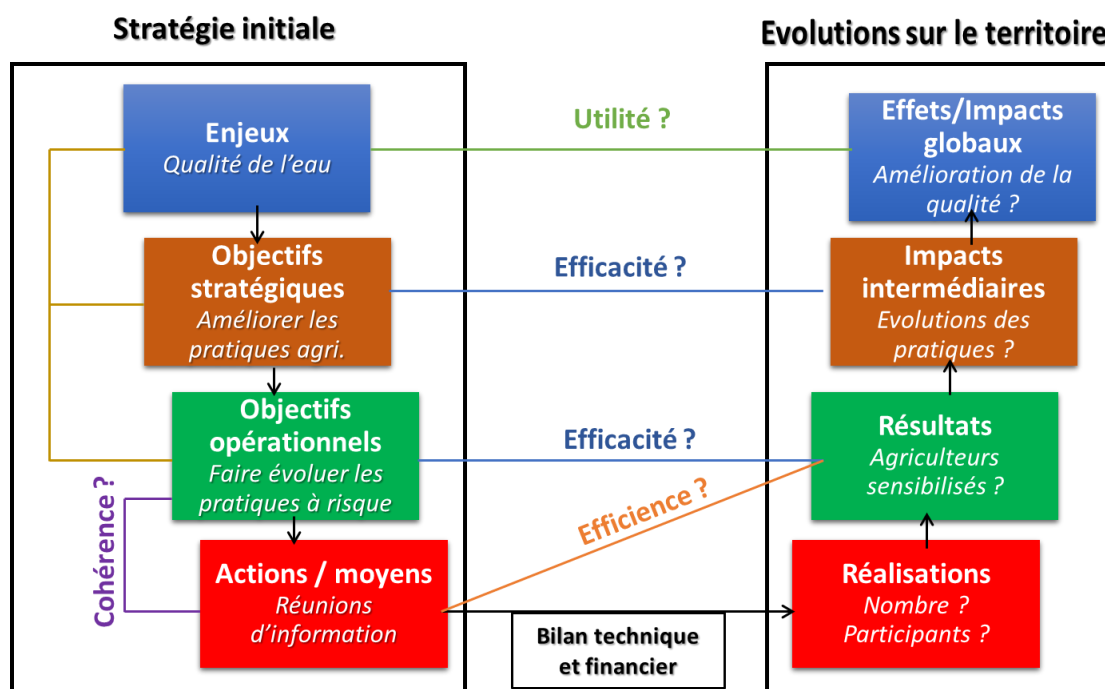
Stratégie initiale

Evolutions sur le territoire

Enjeux
Qualité de l'eau

Utilité ?

Effets/Impacts globaux
Amélioration de la qualité ?

Objectifs stratégiques
Améliorer les pratiques agri.

Efficacité ?

Impacts intermédiaires
Evolutions des pratiques ?

Objectifs opérationnels
Faire évoluer les pratiques à risque

Efficacité ?

Résultats
Agriculteurs sensibilisés ?

Cohérence ?

Efficience ?

Actions / moyens
Réunions d'information

Bilan technique et financier

Réalisations
Nombre ?
Participants ?